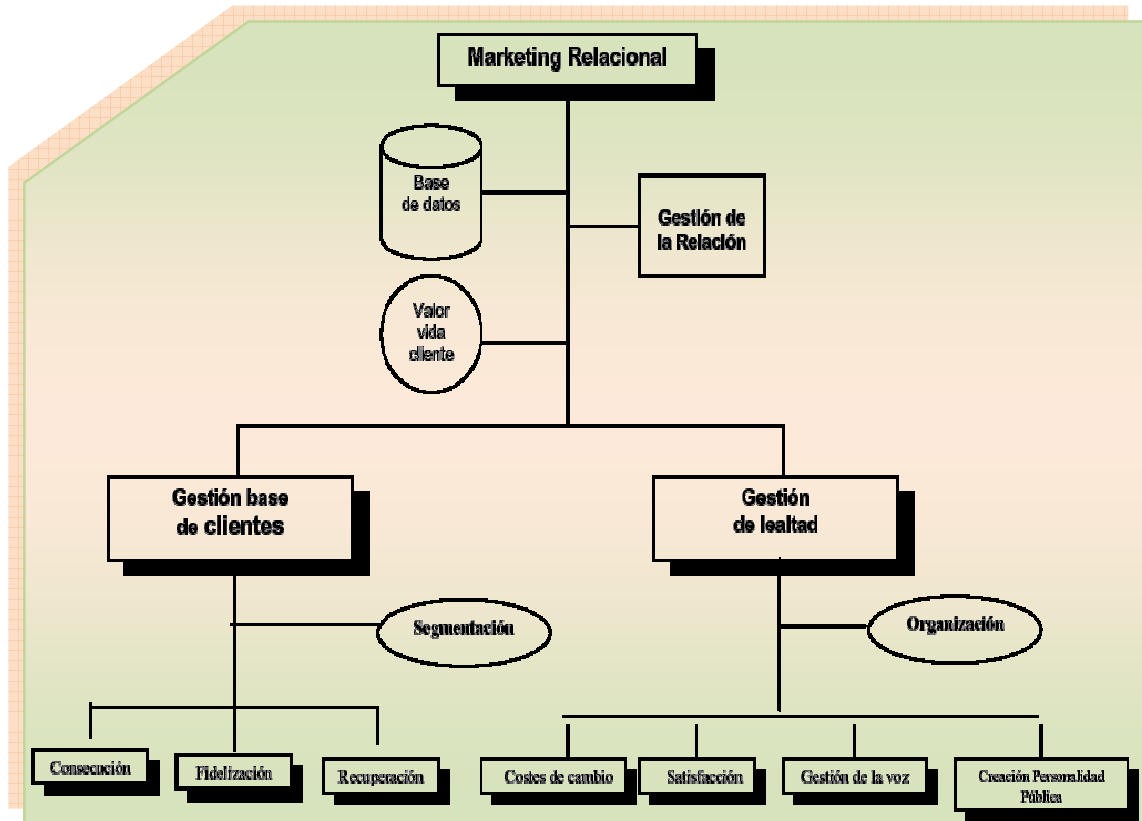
Marketing Relacional

Base de datos

Gestión de la Relación

Valor vida cliente

Gestión base de clientes

Gestión de lealtad

Segmentación

Organización

Consecución

Fidelización

Recuperación

Costes de cambio

Satisfacción

Gestión de la voz

Creación Personalidad Pública